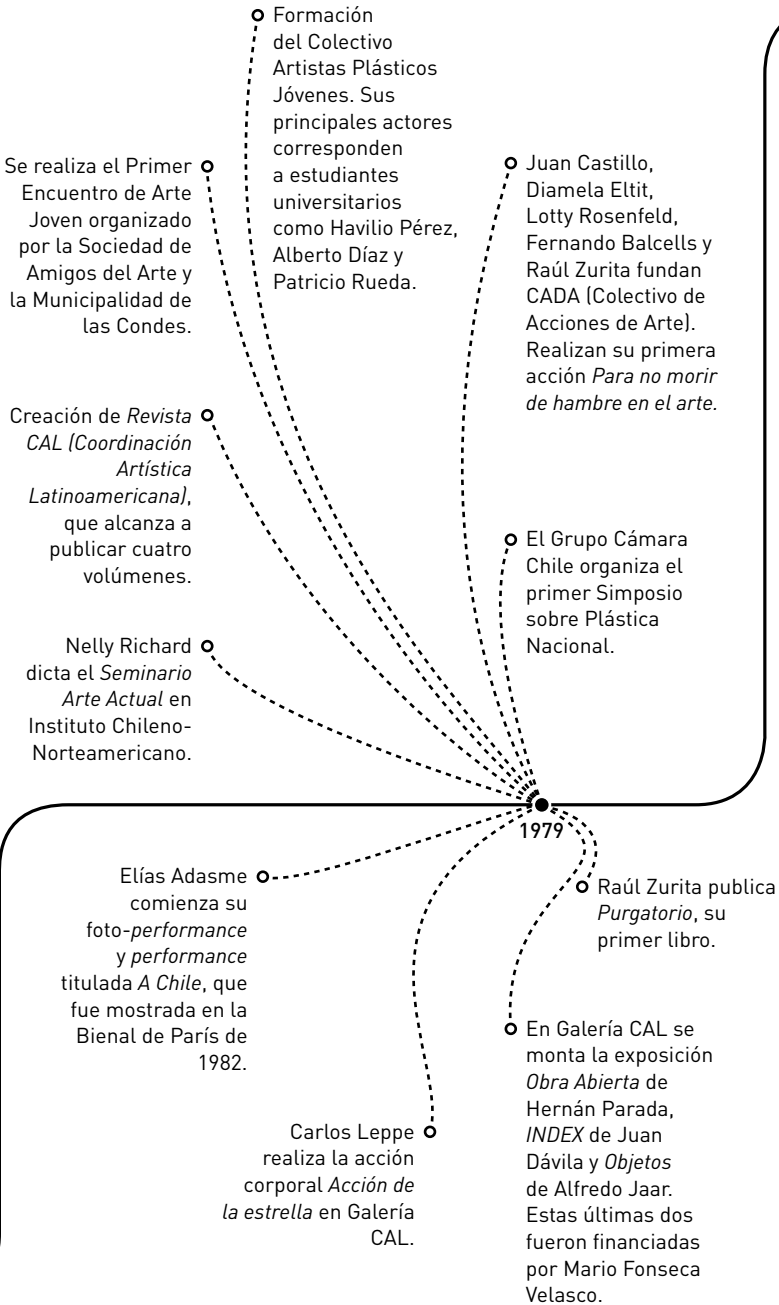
Formación del Colectivo Artistas Plásticos Jóvenes. Sus principales actores corresponden a estudiantes universitarios como Havilio Pérez, Alberto Díaz y Patricio Rueda.

Se realiza el Primer Encuentro de Arte Joven organizado por la Sociedad de Amigos del Arte y la Municipalidad de las Condes.

Juan Castillo, Diamela Eltit, Lotty Rosenfeld, Fernando Balcells y Raúl Zurita fundan CADA (Colectivo de Acciones de Arte). Realizan su primera acción *Para no morir de hambre en el arte*.

Creación de *Revista CAL (Coordinación Artística Latinoamericana)*, que alcanza a publicar cuatro volúmenes.

El Grupo Cámara Chile organiza el primer Simposio sobre Plástica Nacional.

Nelly Richard dicta el *Seminario Arte Actual* en Instituto Chileno-Norteamericano.

1979

Elías Adasme comienza su foto-*performance* y *performance* titulada *A Chile*, que fue mostrada en la Bienal de París de 1982.

Raúl Zurita publica *Purgatorio*, su primer libro.

En Galería CAL se monta la exposición *Obra Abierta* de Hernán Parada, *INDEX* de Juan Dávila y *Objetos* de Alfredo Jaar. Estas últimas dos fueron financiadas por Mario Fonseca Velasco.

Carlos Leppe realiza la acción corporal *Acción de la estrella* en Galería CAL.